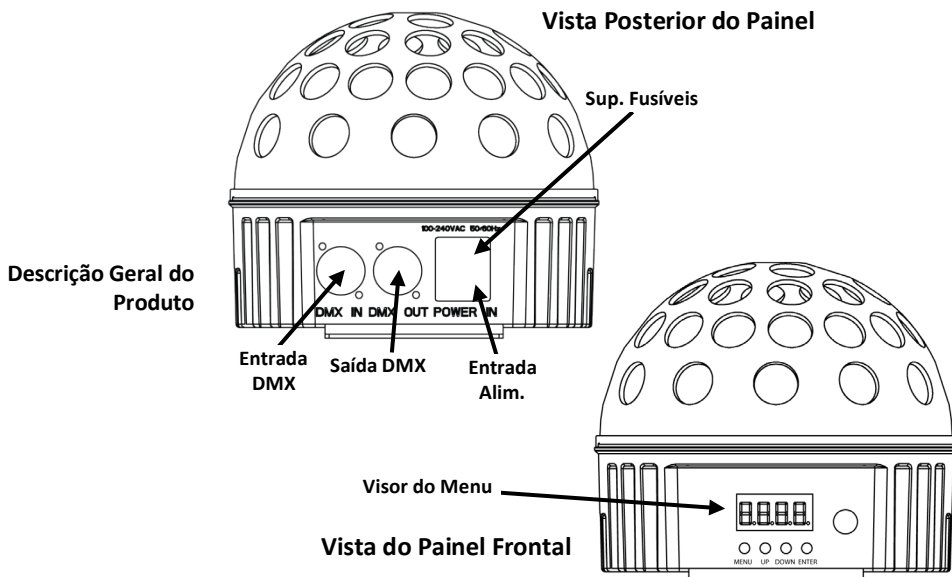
Vista Posterior do Painel

Sup. Fusíveis

100-240VAC 50-60Hz

Descrição Geral do Produto

DMX IN DMX OUT POWER IN

Entrada DMX

Saída DMX

Entrada Alim.

Visor do Menu

8888

MENU UP DOWN ENTER

Vista do Painel Frontal